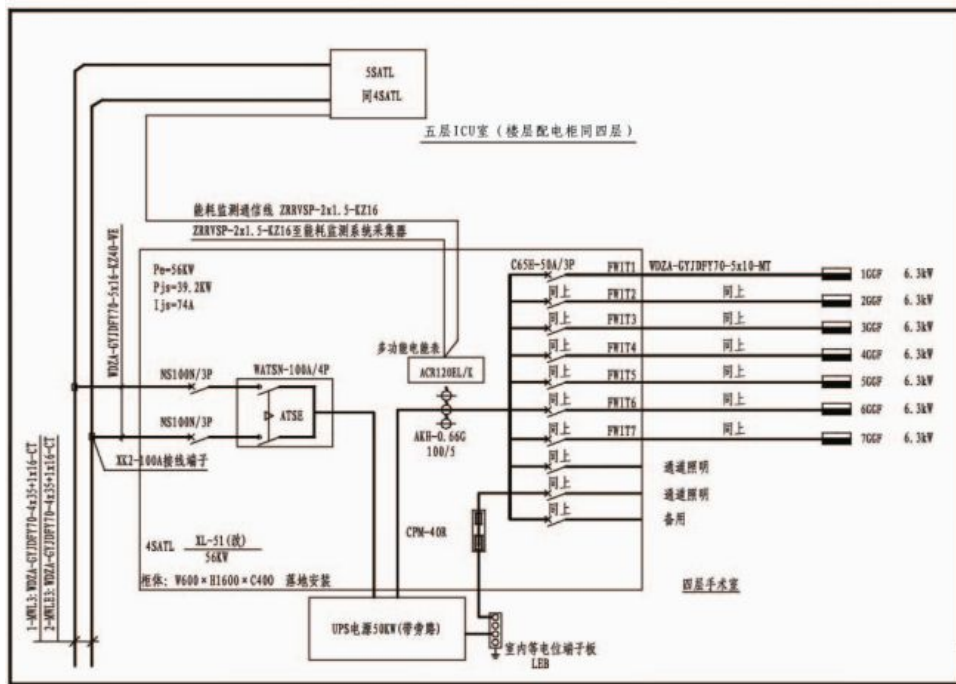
5SATL
同4SATL

五层ICU室（楼层配电柜同四层）

能耗监测通信线 ZRRVSP-2x1.5-KZ16
ZRRVSP-2x1.5-KZ16至能耗监测系统采集器

WDZA-GYJDFY70-5x16-KZ40-WE

Pe=56KW
Pjs=39.2KW
Ijs=74A

C65H-50A/3P
FWIT1 WDZA-GYJDFY70-5x10-MT 1GGF 6.3kW
同上 FWIT2 同上 2GGF 6.3kW
同上 FWIT3 同上 3GGF 6.3kW
同上 FWIT4 同上 4GGF 6.3kW
同上 FWIT5 同上 5GGF 6.3kW
同上 FWIT6 同上 6GGF 6.3kW
同上 FWIT7 同上 7GGF 6.3kW
同上 通道照明
同上 通道照明
同上 备用

多功能电能表
ACR120EL/K

NS100N/3P
WATSN-100A/4P
NS100N/3P
ATSE

AKH-0.66G
100/5

XK2-100A接线端子

CPM-40R

4SATL $\frac{XL-51(改)}{56KW}$
柜体：W600×H1600×C400 落地安装

四层手术室

1-WML3: WDZA-GYJDFY70-4x35+1x16-CT
2-WML3: WDZA-GYJDFY70-4x35+1x16-CT

UPS电源50KW(带旁路)

室内等电位端子板
LEB